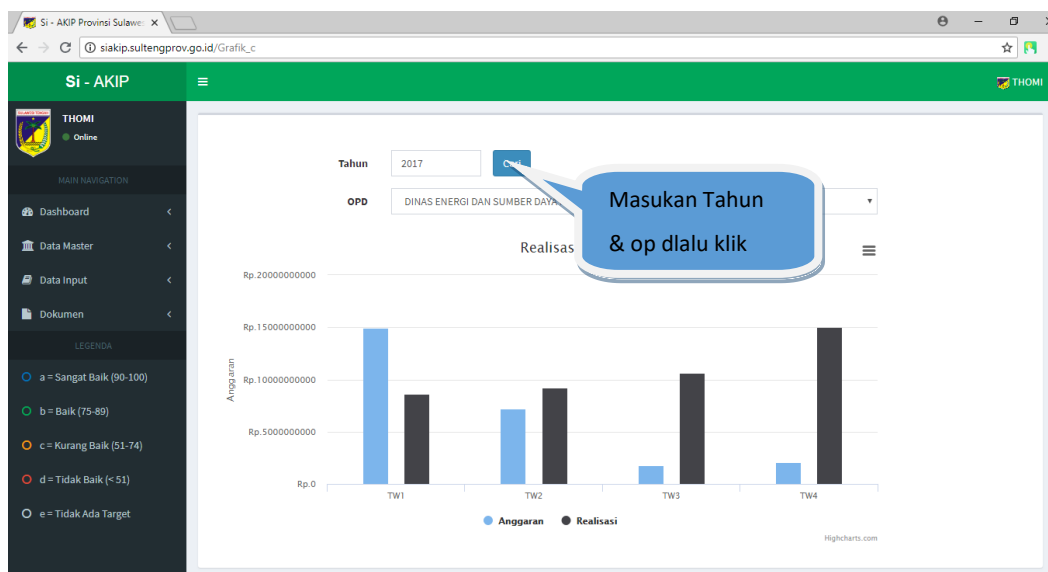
Si - AKIP Provinsi Sulawe ×

siakip.sultengprov.go.id/Grafik_c

Si - AKIP

THOMI

THOMI
Online

MAIN NAVIGATION

Dashboard

Data Master

Data Input

Dokumen

LEGENDA

a = Sangat Baik (90-100)

b = Baik (75-89)

c = Kurang Baik (51-74)

d = Tidak Baik (< 51)

e = Tidak Ada Target

Tahun 2017 Cari

OPD DINAS ENERGI DAN SUMBER DAYA

Masukan Tahun & op dlalu klik

Realisas

Rp.20000000000

Rp.15000000000

Rp.10000000000

Rp.5000000000

Rp.0

Anggaran

TW1 TW2 TW3 TW4

Anggaran Realisasi

Highcharts.com